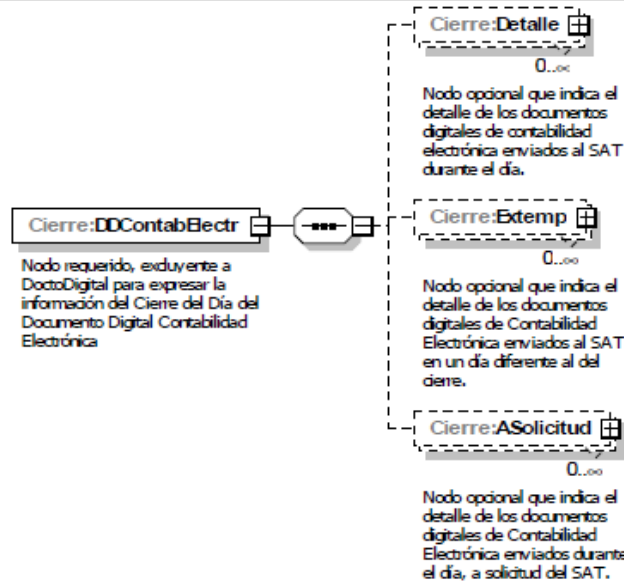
Cierre:DDContabElectr

Nodo requerido, exluyente a DoctoDigital para expresar la información del Cierre del Día del Documento Digital Contabilidad Electrónica

Cierre:Detalle

0..∞

Nodo opcional que indica el detalle de los documentos digitales de contabilidad electrónica enviados al SAT durante el día.

Cierre:Extemp

0..∞

Nodo opcional que indica el detalle de los documentos digitales de Contabilidad Electrónica enviados al SAT en un día diferente al del cierre.

Cierre:ASolicitud

0..∞

Nodo opcional que indica el detalle de los documentos digitales de Contabilidad Electrónica enviados durante el día, a solicitud del SAT.